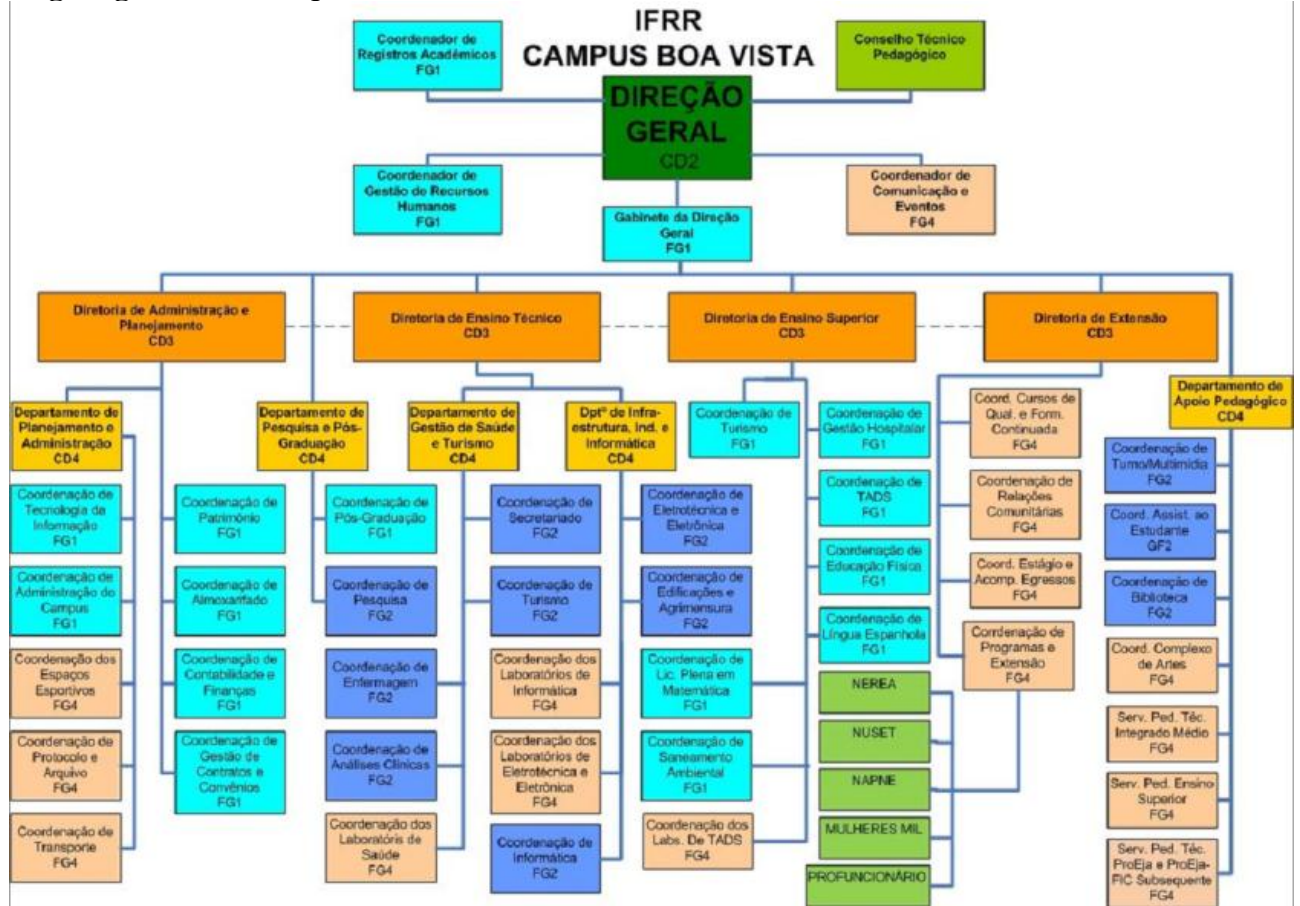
IFRR
CAMPUS BOA VISTA

Coordenador de Registros Acadêmicos FG1

Conselho Técnico Pedagógico

DIREÇÃO GERAL CD2

Coordenador de Gestão de Recursos Humanos FG1

Coordenador de Comunicação e Eventos FG4

Gabinete da Direção Geral FG1

Diretoria de Administração e Planejamento CD3

Diretoria de Ensino Técnico CD3

Diretoria de Ensino Superior CD3

Diretoria de Extensão CD3

Departamento de Planejamento e Administração CD4

Departamento de Pesquisa e Pós-Graduação CD4

Departamento de Gestão de Saúde e Turismo CD4

Dptº de Infra-estrutura, Ind. e Informática CD4

Coordenação de Turismo FG1

Coordenação de Gestão Hospitalar FG1

Coord. Cursos de Qual. e Form. Continuada FG4

Departamento de Apoio Pedagógico CD4

Coordenação de Tecnologia da Informação FG1

Coordenação de Administração do Campus FG1

Coordenação dos Espaços Esportivos FG4

Coordenação de Protocolo e Arquivo FG4

Coordenação de Transporte FG4

Coordenação de Patrimônio FG1

Coordenação de Almoxarifado FG1

Coordenação de Contabilidade e Finanças FG1

Coordenação de Gestão de Contratos e Convênios FG1

Coordenação de Pós-Graduação FG1

Coordenação de Pesquisa FG2

Coordenação de Enfermagem FG2

Coordenação de Análises Clínicas FG2

Coordenação dos Laboratóris de Saúde FG4

Coordenação de Secretariado FG2

Coordenação de Turismo FG2

Coordenação dos Laboratórios de Informática FG4

Coordenação dos Laboratórios de Eletrotécnica e Eletrônica FG4

Coordenação de Informática FG2

Coordenação de Eletrotécnica e Eletrônica FG2

Coordenação de Edificações e Agrimensura FG2

Coordenação de Lic. Plena em Matemática FG1

Coordenação de Saneamento Ambiental FG1

Coordenação dos Labs. De TADS FG4

Coordenação de TADS FG1

Coordenação de Educação Física FG1

Coordenação de Língua Espanhola FG1

NEREA

NUSET

NAPNE

MULHERES MIL

PROFUNCIONÁRIO

Coordenação de Relações Comunitárias FG4

Coord. Estágio e Acomp. Egressos FG4

Corrdenação de Programas e Extensão FG4

Coordenação de Turno/Multimídia FG2

Coord. Assist. ao Estudante GF2

Coordenação de Biblioteca FG2

Coord. Complexo de Artes FG4

Serv. Ped. Téc. Integrado Médio FG4

Serv. Ped. Ensino Superior FG4

Serv. Ped. Téc. ProEja e ProEja-FIC Subsequente FG4